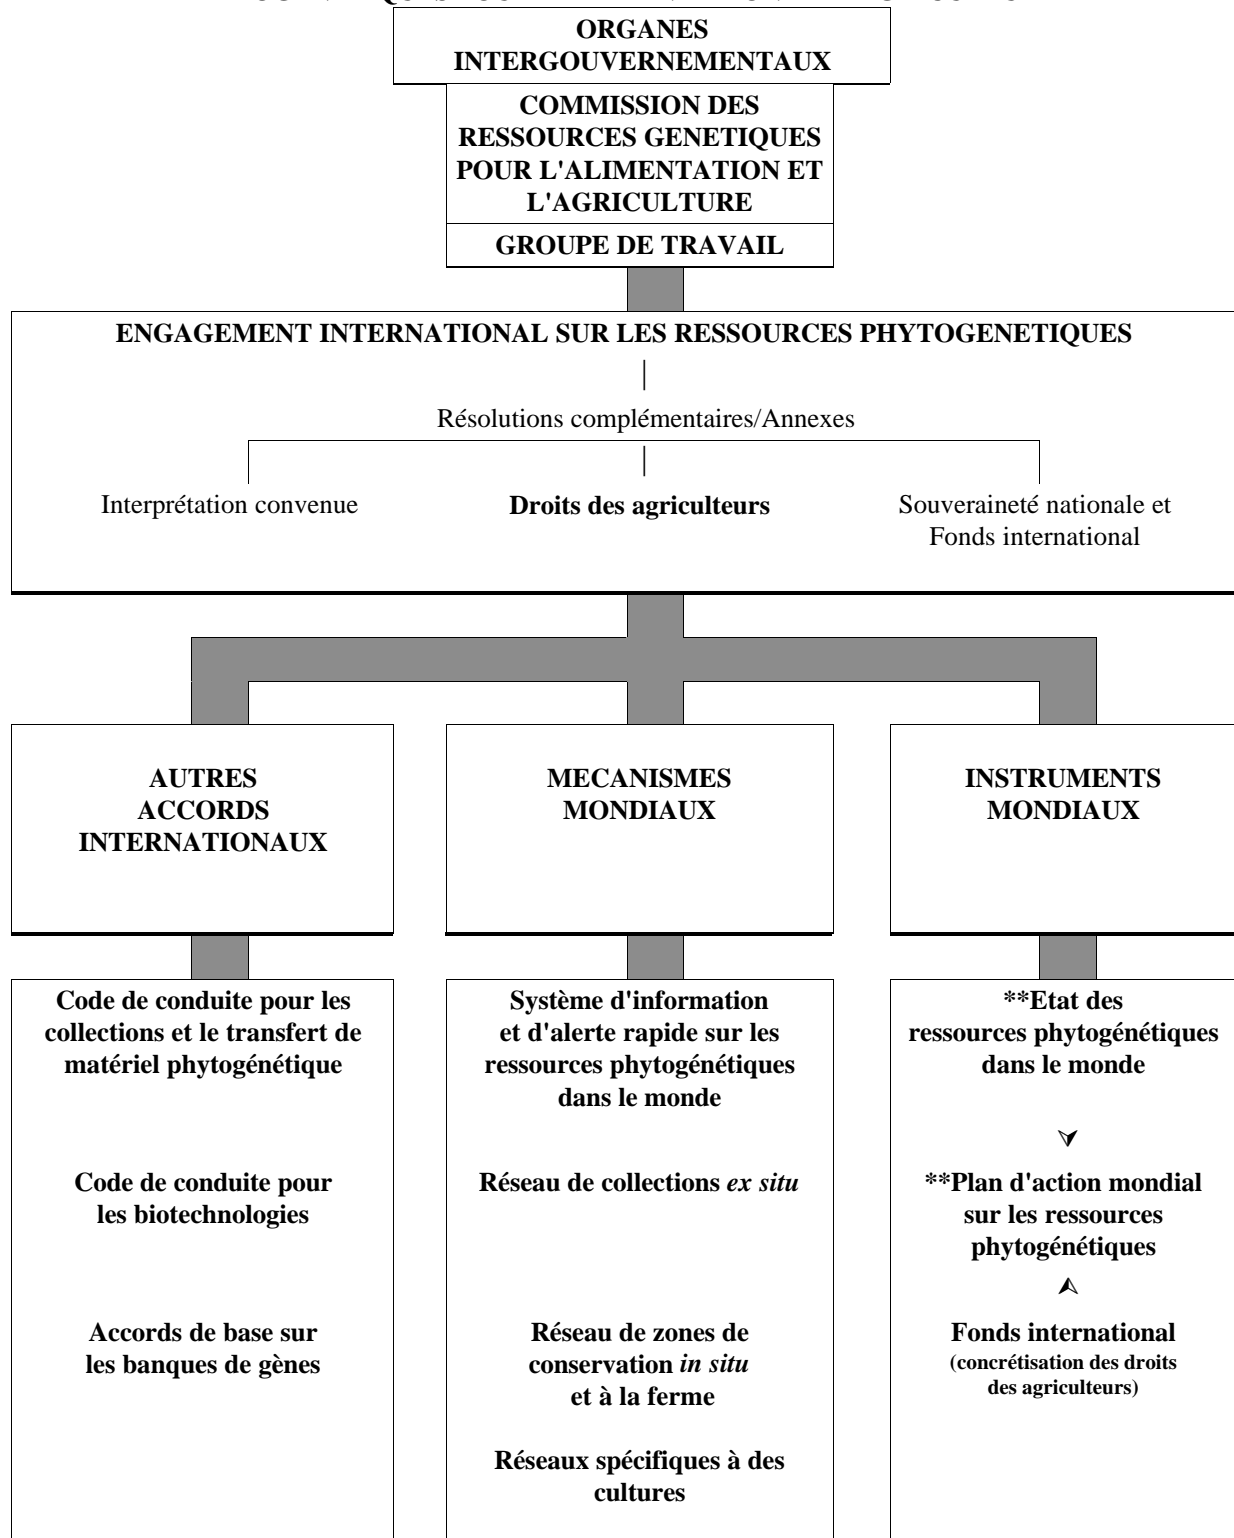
ORGANES INTERGOUVERNEMENTAUX

COMMISSION DES RESSOURCES GENETIQUES POUR L'ALIMENTATION ET L'AGRICULTURE

GROUPE DE TRAVAIL

ENGAGEMENT INTERNATIONAL SUR LES RESSOURCES PHYTOGENETIQUES

Résolutions complémentaires/Annexes

Interprétation convenue

Droits des agriculteurs

Souveraineté nationale et Fonds international

AUTRES ACCORDS INTERNATIONAUX

MECANISMES MONDIAUX

INSTRUMENTS MONDIAUX

Code de conduite pour les collections et le transfert de matériel phytogénétique

Code de conduite pour les biotechnologies

Accords de base sur les banques de gènes

Système d'information et d'alerte rapide sur les ressources phytogénétiques dans le monde

Réseau de collections *ex situ*

Réseau de zones de conservation *in situ* et à la ferme

Réseaux spécifiques à des cultures

**Etat des ressources phytogénétiques dans le monde

**Plan d'action mondial sur les ressources phytogénétiques

Fonds international (concrétisation des droits des agriculteurs)